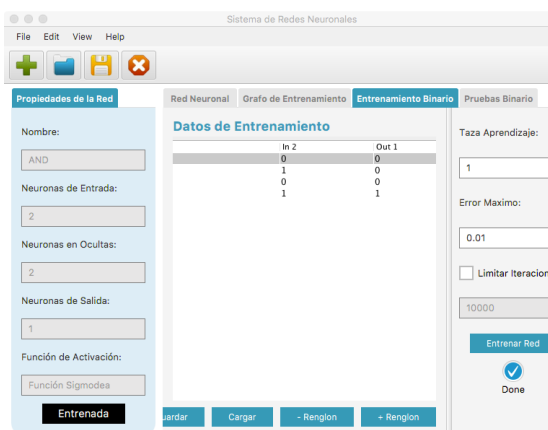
Sistema de Redes Neuronales

File Edit View Help

Propiedades de la Red

Nombre:

AND

Neuronas de Entrada:

2

Neuronas en Ocultas:

2

Neuronas de Salida:

1

Función de Activación:

Función Sigmodea

Entrenada

Red Neuronal | Grafo de Entrenamiento | Entrenamiento Binario | Pruebas Binario

Datos de Entrenamiento

| | In 2 | Out 1 |
|---|---|---|
| | 0 | 0 |
| | 1 | 0 |
| | 0 | 0 |
| | 1 | 1 |

uardar | Cargar | - Renglon | + Renglon

Taza Aprendizaje:

1

Error Maximo:

0.01

Limitar Iteracion

10000

Entrenar Red

Done